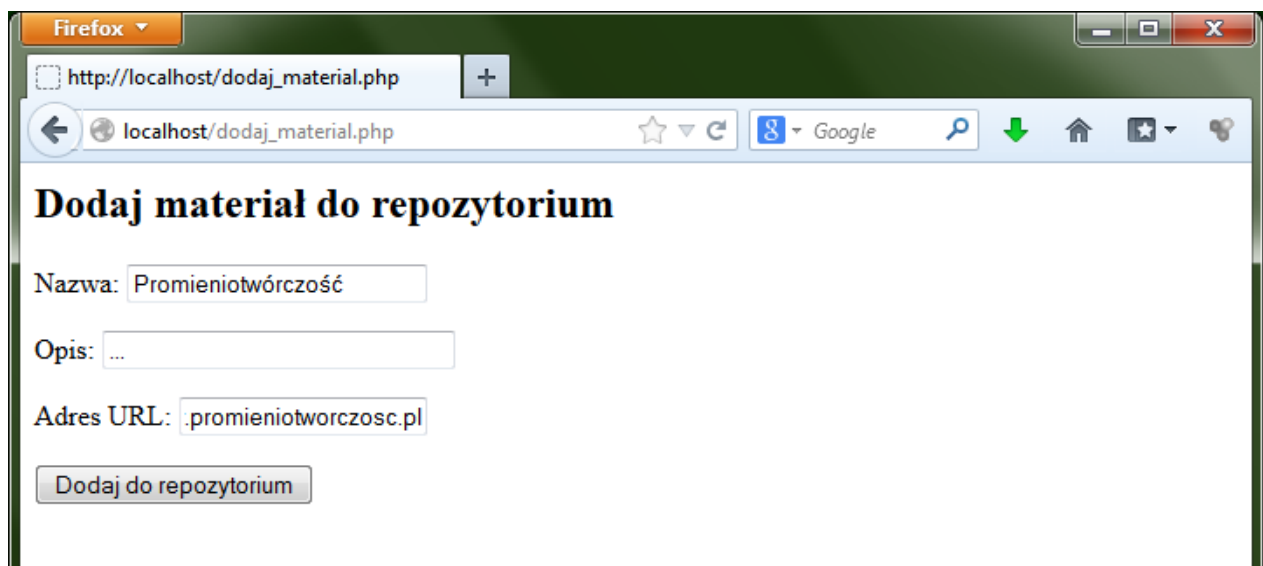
Firefox

http://localhost/dodaj_material.php

+

localhost/dodaj_material.php

Google

Dodaj materiał do repozytorium

Nazwa: Promieniotwórczość

Opis: ...

Adres URL: .promieniotworczosc.pl

Dodaj do repozytorium